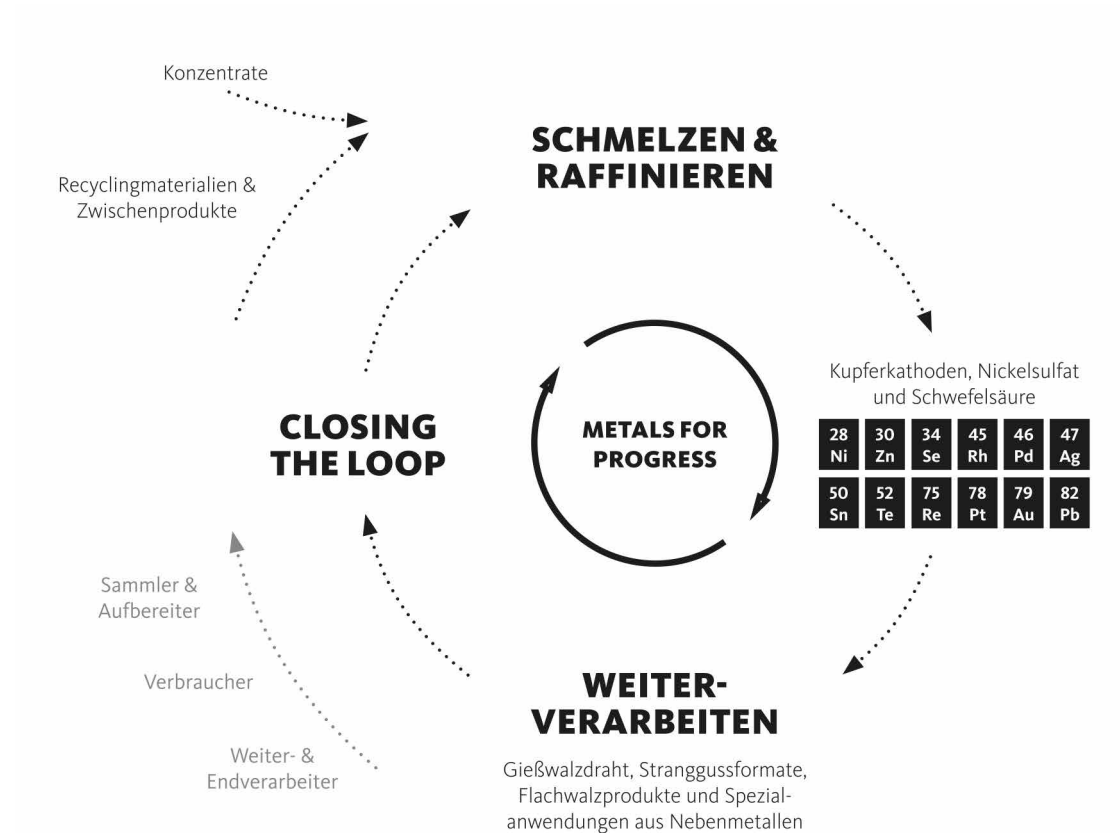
Konzentrate

Recyclingmaterialien & Zwischenprodukte

SCHMELZEN & RAFFINIEREN

Kupferkathoden, Nickelsulfat und Schwefelsäure

| 28 Ni | 30 Zn | 34 Se | 45 Rh | 46 Pd | 47 Ag |
|---|---|---|---|---|---|
| 50 Sn | 52 Te | 75 Re | 78 Pt | 79 Au | 82 Pb |

METALS FOR PROGRESS

CLOSING THE LOOP

Sammler & Aufbereiter

Verbraucher

Weiter- & Endverarbeiter

WEITER-VERARBEITEN

Gießwalzdraht, Stranggussformate, Flachwalzprodukte und Spezialanwendungen aus Nebenmetallen